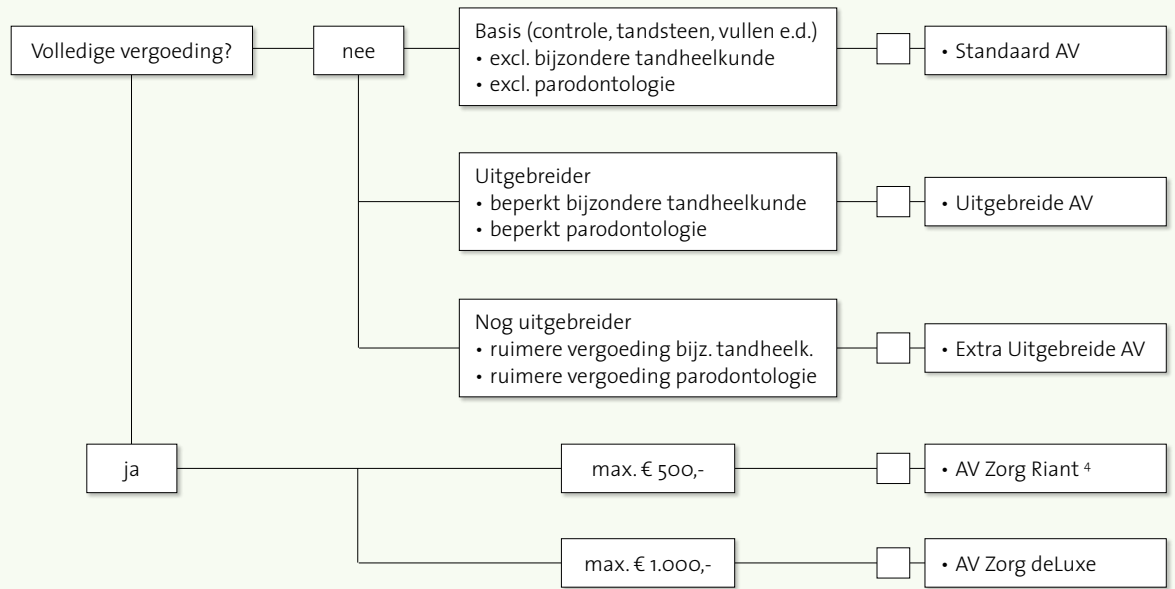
Volledige vergoeding?

nee

Basis (controle, tandsteen, vullen e.d.)
• excl. bijzondere tandheelkunde
• excl. parodontologie

• Standaard AV

Uitgebreider
• beperkt bijzondere tandheelkunde
• beperkt parodontologie

• Uitgebreide AV

Nog uitgebreider
• ruimere vergoeding bijz. tandheelk.
• ruimere vergoeding parodontologie

• Extra Uitgebreide AV

ja

max. € 500,-

• AV Zorg Riant $^4$

max. € 1.000,-

• AV Zorg deLuxe